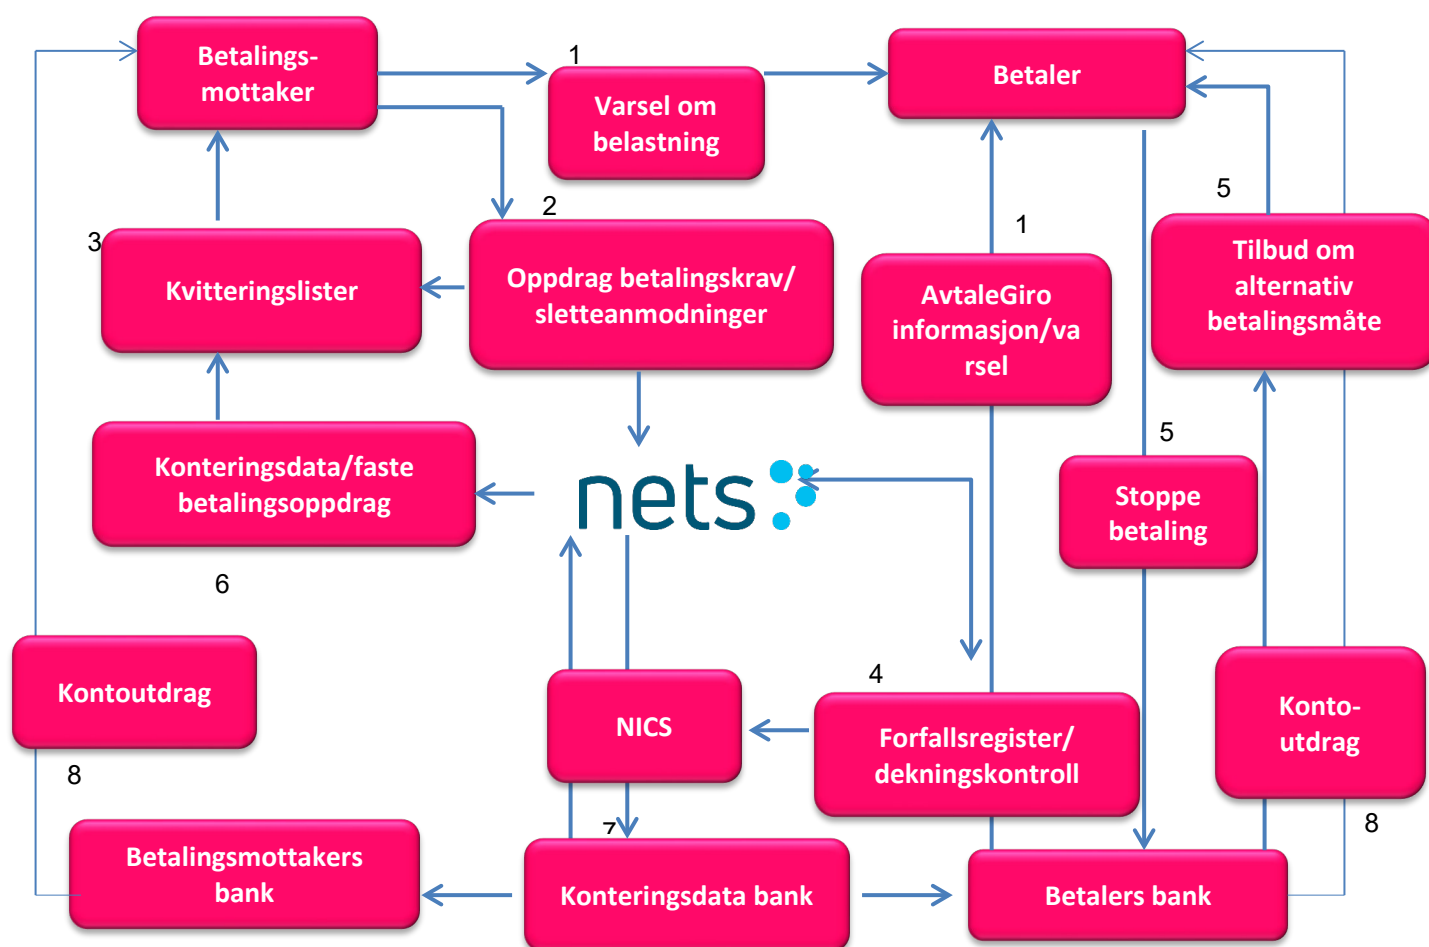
Betalingsmottaker

1

Varsel om belastning

Betaler

2

Oppdrag betalingskrav/ sletteanmodninger

3

Kvitteringslister

1

AvtaleGiro informasjon/varsel

5

Tilbud om alternativ betalingsmåte

Konteringsdata/faste betalingsoppdrag

nets

5

Stoppe betaling

6

Kontoutdrag

4

NICS

Forfallsregister/ dekningskontroll

Konto-utdrag

8

8

7

Betalingsmottakers bank

Konteringsdata bank

Betalers bank